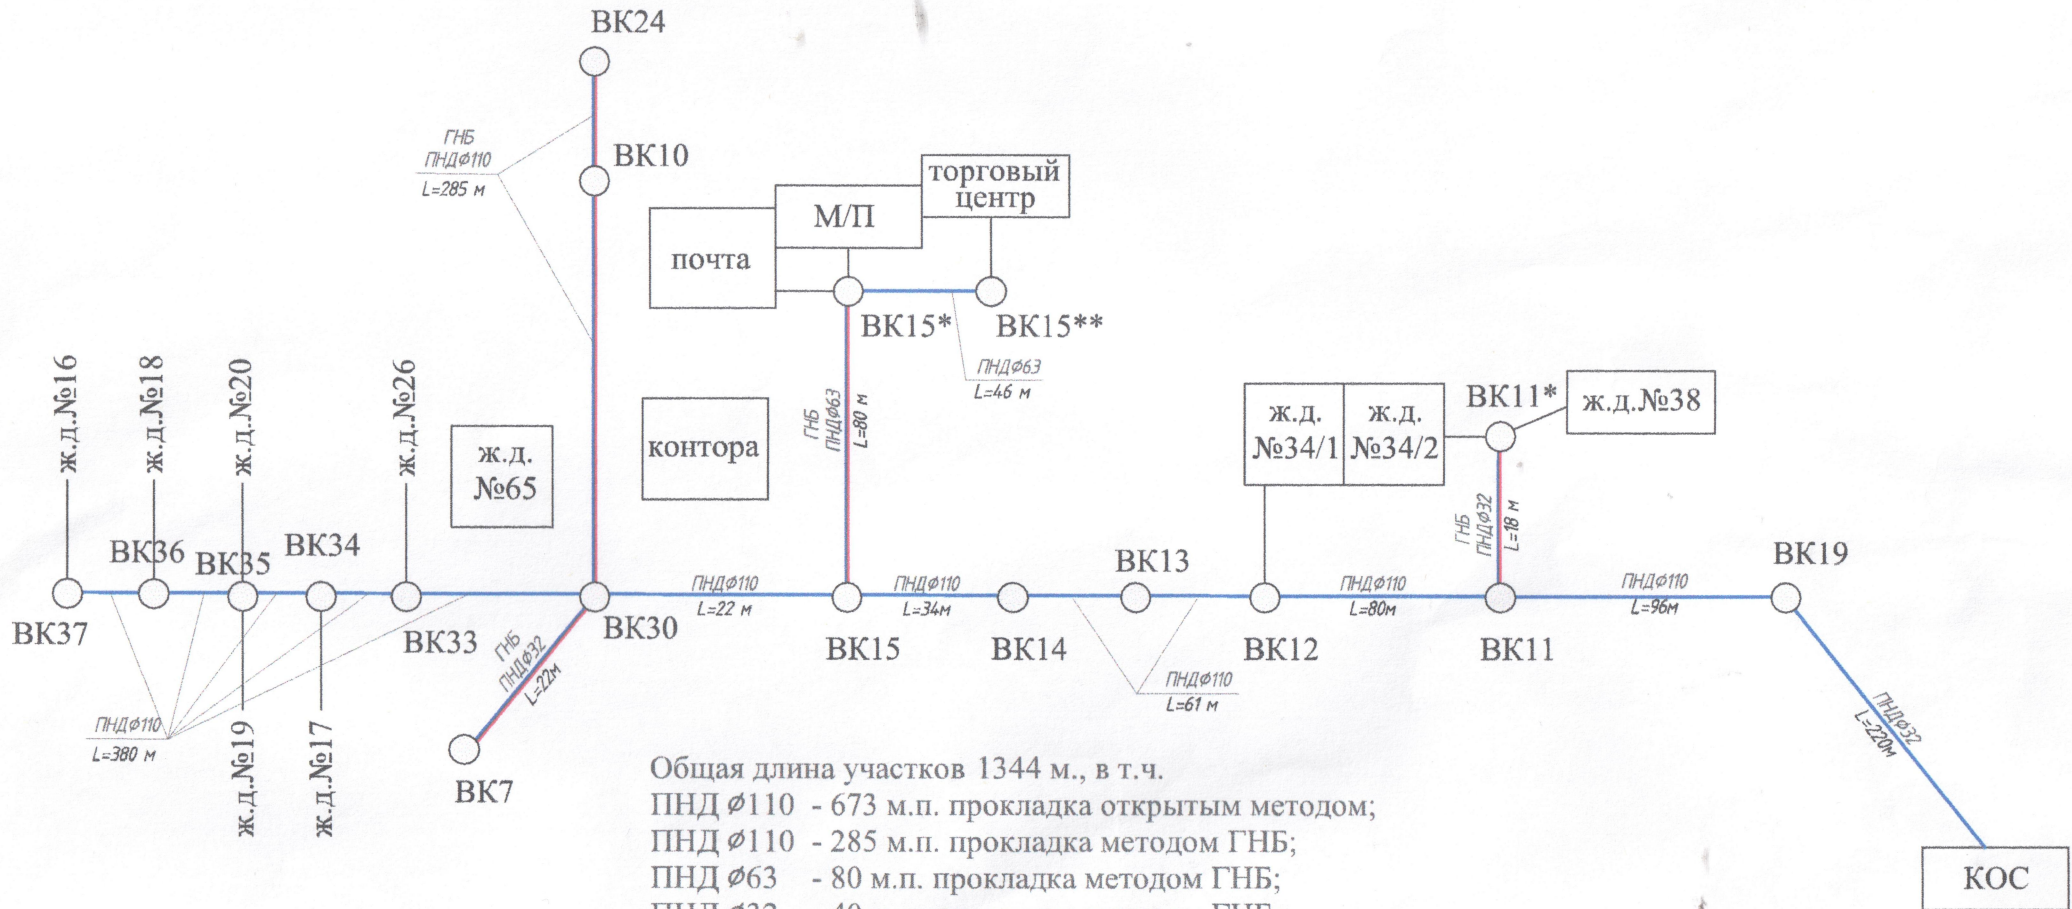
ВК24

ГНБ
ПНД$\phi$110
L=285 м

ВК10

торговый центр

М/П

почта

ВК15*

ВК15**

ПНД$\phi$63
L=46 м

ГНБ
ПНД$\phi$63
L=80 м

ж.д.№16

ж.д.№18

ж.д.№20

ж.д.№26

ж.д. №65

контора

ж.д. №34/1

ж.д. №34/2

ВК11*

ж.д.№38

ГНБ
ПНД$\phi$32
L=18 м

ВК36

ВК35

ВК34

ВК13

ВК19

ВК37

ВК33

ГНБ
ПНД$\phi$32
L=22м

ВК30

ПНД$\phi$110
L=22 м

ВК15

ПНД$\phi$110
L=34м

ВК14

ВК12

ПНД$\phi$110
L=80м

ВК11

ПНД$\phi$110
L=96м

ПНД$\phi$110
L=61 м

ПНД$\phi$32
L=220м

ПНД$\phi$110
L=380 м

ж.д.№19

ж.д.№17

ВК7

Общая длина участков 1344 м., в т.ч.
ПНД $\phi$110 - 673 м.п. прокладка открытым методом;
ПНД $\phi$110 - 285 м.п. прокладка методом ГНБ;
ПНД $\phi$63 - 80 м.п. прокладка методом ГНБ;
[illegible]

КОС